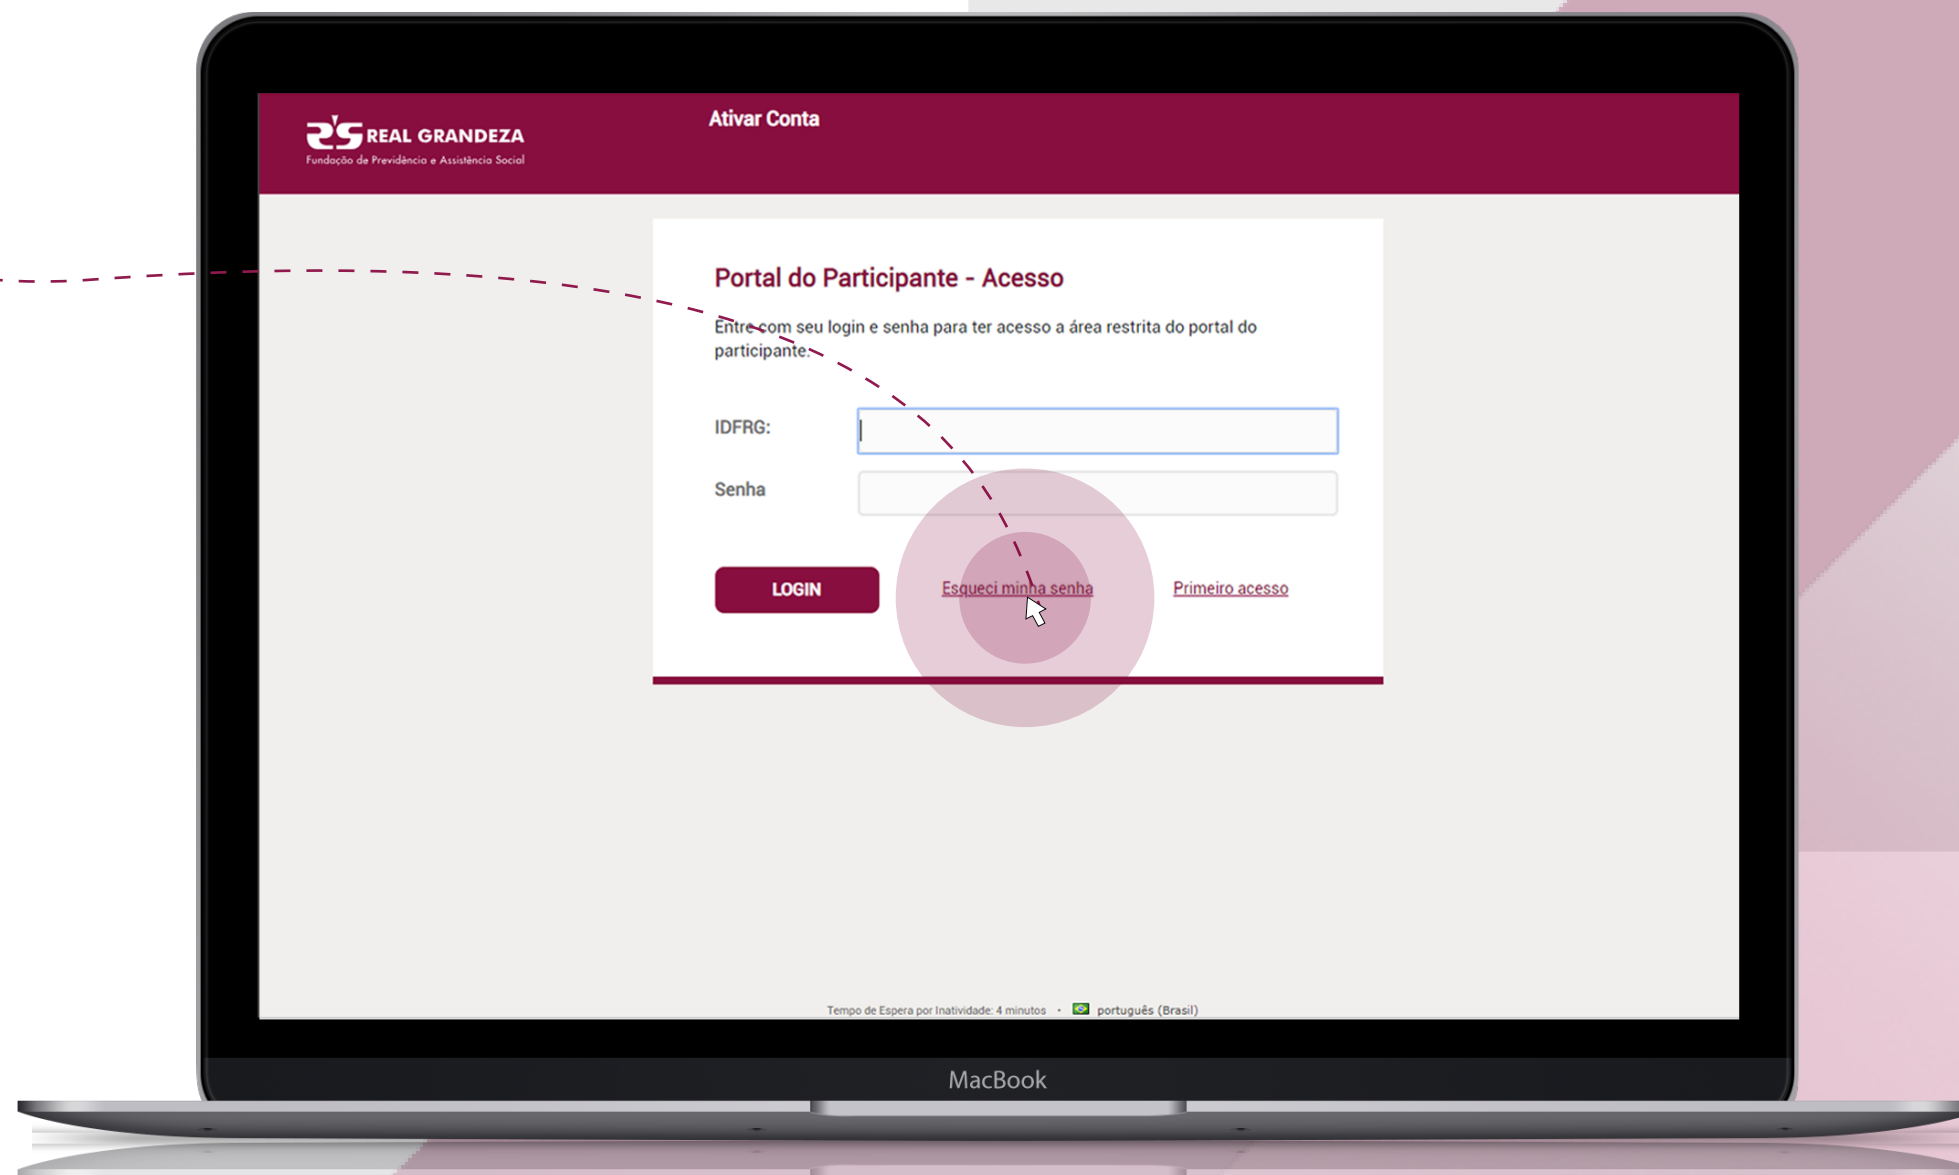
REAL GRANDEZA
Fundação de Previdência e Assistência Social

Ativar Conta

Portal do Participante - Acesso

Entre com seu login e senha para ter acesso a área restrita do portal do participante.

IDFRG:

Senha

LOGIN

Esqueci minha senha

Primeiro acesso

Tempo de Espera por Inatividade: 4 minutos • português (Brasil)

MacBook